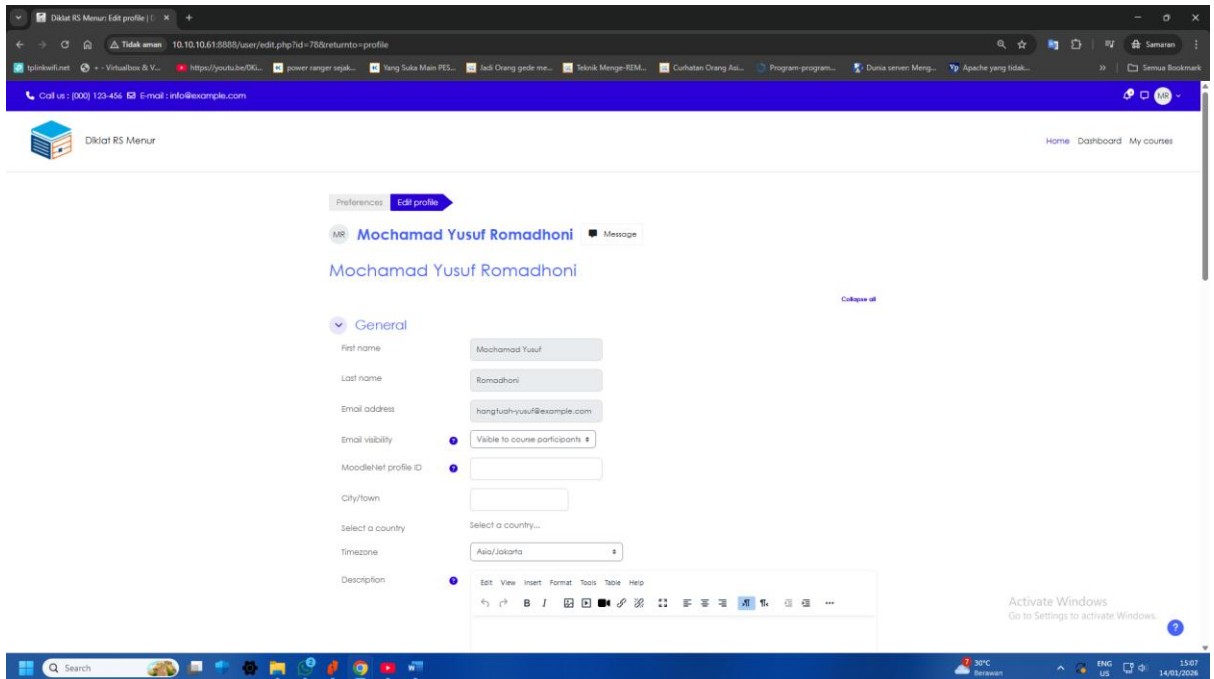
Diklat RS Menur: Edit profile | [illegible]

Tidak aman 10.10.10.61:8888/user/edit.php?id=78&returnto=profile

Samaran

tplinkwifi.net • - Virtualbox & V... https://youtu.be/0G... power ranger sejak... Yang Suka Main PES... Jadi Orang gede me... Teknik Menge-REM... Curhatan Orang Asi... Program-program... Dunia server: Meng... Apache yang tidak... » Semua Bookmark

Call us : (000) 123-456 E-mail : info@example.com

MR

Diklat RS Menur

Home Dashboard My courses

Preferences Edit profile

MR Mochamad Yusuf Romadhoni Message

Mochamad Yusuf Romadhoni

Collapse all

General

First name Mochamad Yusuf

Last name Romadhoni

Email address hangtuah-yusuf@example.com

Email visibility Visible to course participants

MoodleNet profile ID

City/town

Select a country Select a country...

Timezone Asia/Jakarta

Description

Edit View Insert Format Tools Table Help

B I

Activate Windows
Go to Settings to activate Windows.

Search

30°C Berawan

ENG US

15:07 14/01/2026